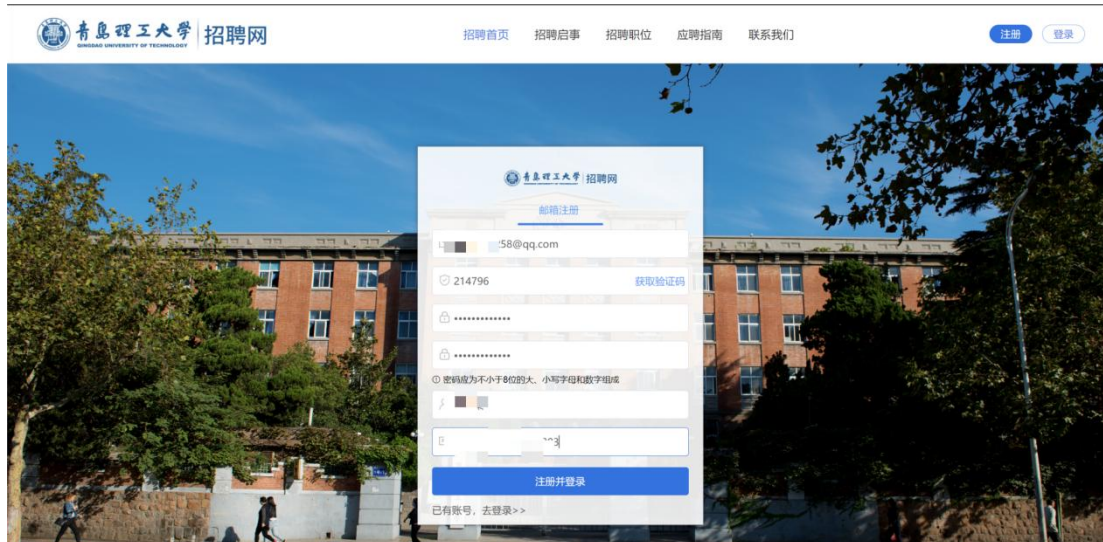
青島理工大學
QINGDAO UNIVERSITY OF TECHNOLOGY
招聘网

招聘首页 招聘启事 招聘职位 应聘指南 联系我们

注册 登录

青島理工大學 招聘网

邮箱注册

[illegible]58@qq.com

214796 获取验证码

••••••••••••••

••••••••••••••

密码应为不小于8位的大、小写字母和数字组成

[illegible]

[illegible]

注册并登录

已有账号，去登录>>